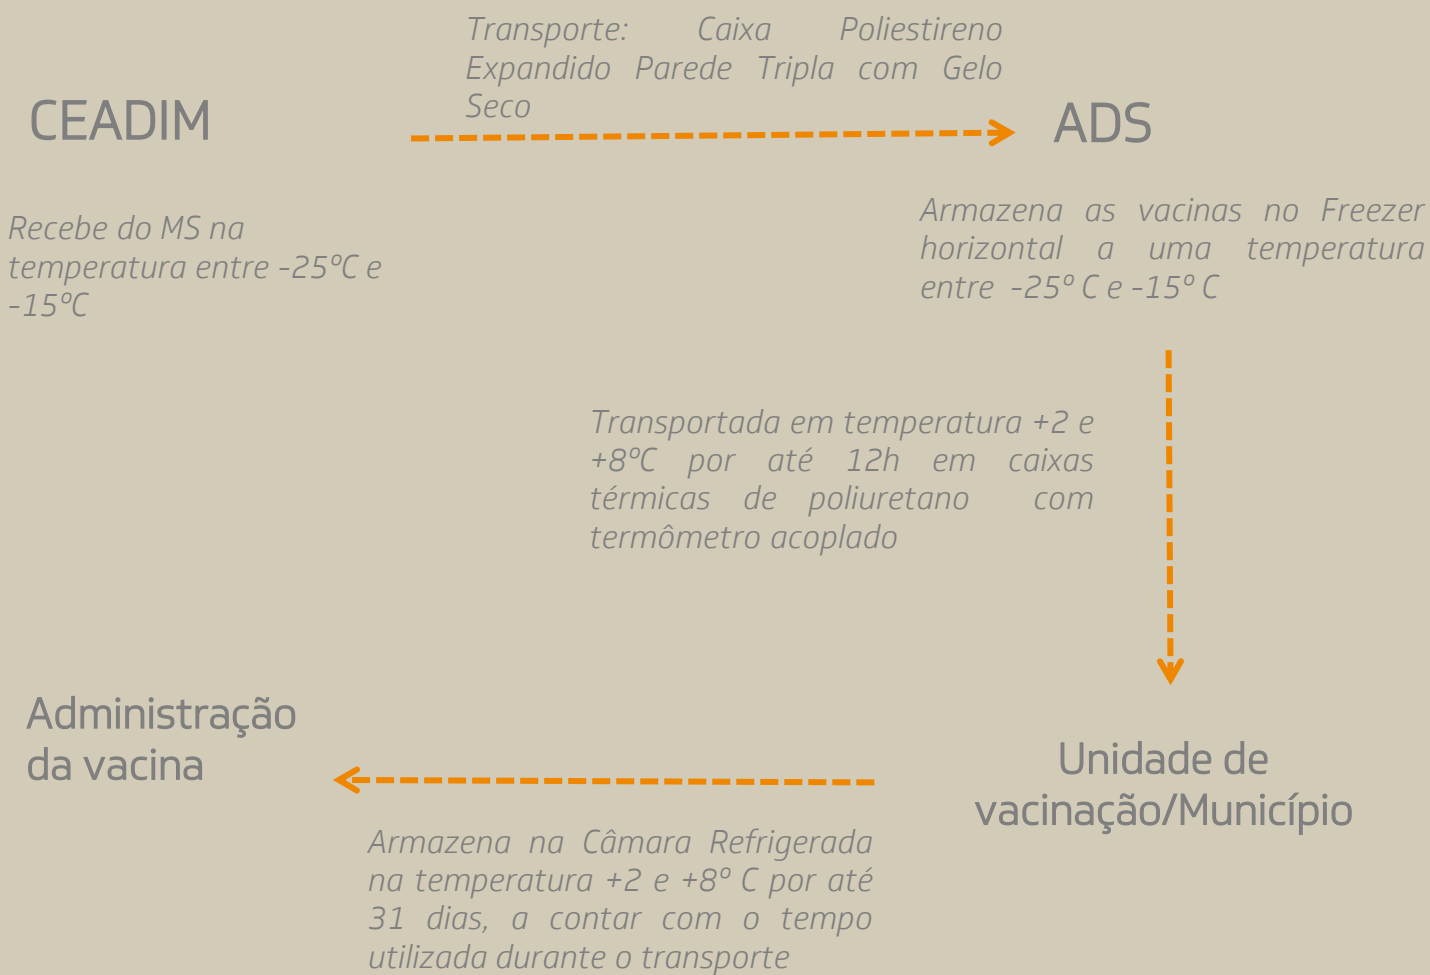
Transporte: Caixa Poliestireno Expandido Parede Tripla com Gelo Seco

CEADIM

ADS

Recebe do MS na temperatura entre -25ºC e -15ºC

Armazena as vacinas no Freezer horizontal a uma temperatura entre -25º C e -15º C

Transportada em temperatura +2 e +8ºC por até 12h em caixas térmicas de poliuretano com termômetro acoplado

Administração da vacina

Unidade de vacinação/Município

Armazena na Câmara Refrigerada na temperatura +2 e +8º C por até 31 dias, a contar com o tempo utilizada durante o transporte